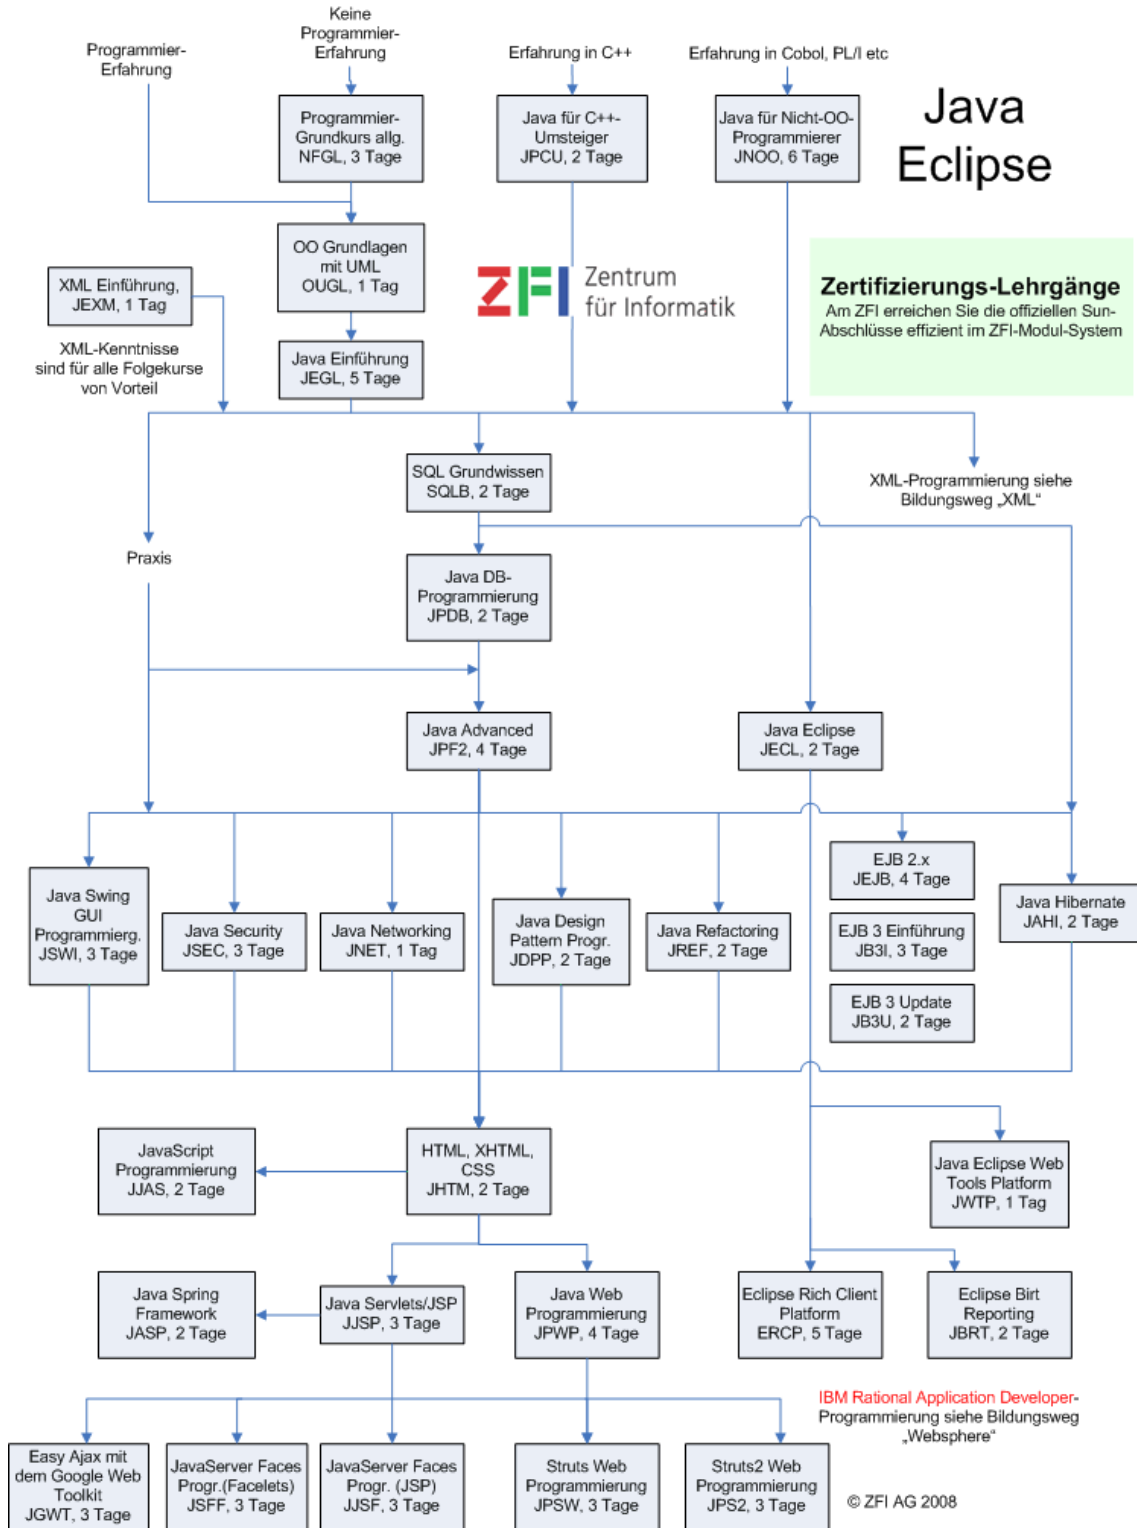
Keine Programmier-Erfahrung

Programmier-Erfahrung

Erfahrung in C++

Erfahrung in Cobol, PL/I etc

Java Eclipse

Programmier-Grundkurs allg. NFGL, 3 Tage

Java für C++-Umsteiger JPCU, 2 Tage

Java für Nicht-OO-Programmierer JNOO, 6 Tage

OO Grundlagen mit UML OUGL, 1 Tag

XML Einführung, JEXM, 1 Tag

ZFI Zentrum für Informatik

Zertifizierungs-Lehrgänge
Am ZFI erreichen Sie die offiziellen Sun-Abschlüsse effizient im ZFI-Modul-System

XML-Kenntnisse sind für alle Folgekurse von Vorteil

Java Einführung JEGL, 5 Tage

SQL Grundwissen SQLB, 2 Tage

XML-Programmierung siehe Bildungsweg „XML“

Praxis

Java DB-Programmierung JPDB, 2 Tage

Java Advanced JPF2, 4 Tage

Java Eclipse JECL, 2 Tage

EJB 2.x JEJB, 4 Tage

Java Swing GUI Programmierg. JSWI, 3 Tage

Java Security JSEC, 3 Tage

Java Networking JNET, 1 Tag

Java Design Pattern Progr. JDPP, 2 Tage

Java Refactoring JREF, 2 Tage

Java Hibernate JAHI, 2 Tage

EJB 3 Einführung JB3I, 3 Tage

EJB 3 Update JB3U, 2 Tage

JavaScript Programmierung JJAS, 2 Tage

HTML, XHTML, CSS JHTM, 2 Tage

Java Eclipse Web Tools Platform JWTP, 1 Tag

Java Spring Framework JASP, 2 Tage

Java Servlets/JSP JJSP, 3 Tage

Java Web Programmierung JPWP, 4 Tage

Eclipse Rich Client Platform ERCP, 5 Tage

Eclipse Birt Reporting JBRT, 2 Tage

IBM Rational Application Developer-Programmierung siehe Bildungsweg „Websphere“

Easy Ajax mit dem Google Web Toolkit JGWT, 3 Tage

JavaServer Faces Progr.(Facelets) JSFF, 3 Tage

JavaServer Faces Progr. (JSP) JJSF, 3 Tage

Struts Web Programmierung JPSW, 3 Tage

Struts2 Web Programmierung JPS2, 3 Tage

© ZFI AG 2008